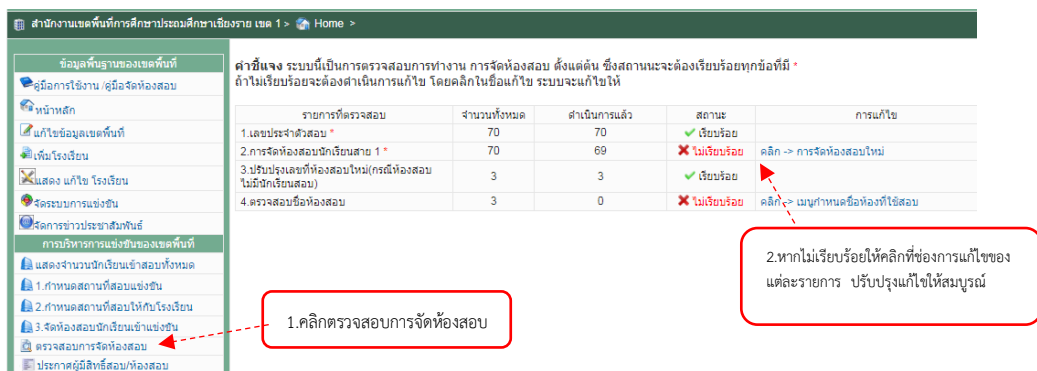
สำนักงานเขตพื้นที่การศึกษาประถมศึกษาเชียงราย เขต 1 > Home >

ข้อมูลพื้นฐานของเขตพื้นที่
คู่มือการใช้งาน /คู่มือจัดห้องสอบ
หน้าหลัก
แก้ไขข้อมูลเขตพื้นที่
เพิ่มโรงเรียน
แสดง แก้ไข โรงเรียน
จัดระบบการแข่งขัน
จัดการข่าวประชาสัมพันธ์
การบริหารการแข่งขันของเขตพื้นที่
แสดงจำนวนนักเรียนเข้าสอบทั้งหมด
1.กำหนดสถานที่สอบแข่งขัน
2.กำหนดสถานที่สอบให้กับโรงเรียน
3.จัดห้องสอบนักเรียนเข้าแข่งขัน
ตรวจสอบการจัดห้องสอบ
ประกาศผู้มีสิทธิ์สอบ/ห้องสอบ

คำชี้แจง ระบบนี้เป็นการตรวจสอบการทำงาน การจัดห้องสอบ ตั้งแต่ต้น ซึ่งสถานะจะต้องเรียบร้อยทุกข้อที่มี *
ถ้าไม่เรียบร้อยจะต้องดำเนินการแก้ไข โดยคลิกในชื่อแก้ไข ระบบจะแก้ไขให้

| รายการที่ตรวจสอบ | จำนวนทั้งหมด | ดำเนินการแล้ว | สถานะ | การแก้ไข |
|---|---|---|---|---|
| 1.เลขประจำตัวสอบ * | 70 | 70 | เรียบร้อย | |
| 2.การจัดห้องสอบนักเรียนสาย 1 * | 70 | 69 | ไม่เรียบร้อย | คลิก -> การจัดห้องสอบใหม่ |
| 3.ปรับปรุงเลขที่ห้องสอบใหม่(กรณีห้องสอบไม่มีนักเรียนสอบ) | 3 | 3 | เรียบร้อย | |
| 4.ตรวจสอบชื่อห้องสอบ | 3 | 0 | ไม่เรียบร้อย | คลิก -> เมนูกำหนดชื่อห้องที่ใช้สอบ |

2.หากไม่เรียบร้อยให้คลิกที่ช่องการแก้ไขของแต่ละรายการ ปรับปรุงแก้ไขให้สมบูรณ์

1.คลิกตรวจสอบการจัดห้องสอบ